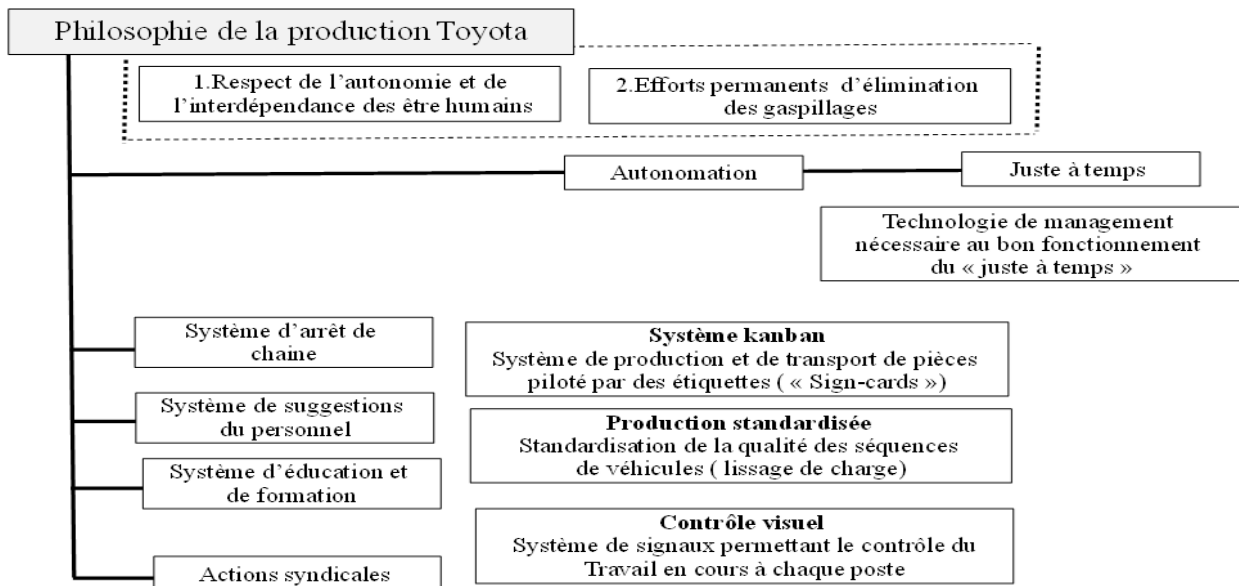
Philosophie de la production Toyota

1.Respect de l'autonomie et de l'interdépendance des être humains

2.Efforts permanents d'élimination des gaspillages

Autonomation

Juste à temps

Technologie de management nécessaire au bon fonctionnement du « juste à temps »

Système d'arrêt de chaine

Système kanban
Système de production et de transport de pièces piloté par des étiquettes ( « Sign-cards »)

Système de suggestions du personnel

Production standardisée
Standardisation de la qualité des séquences de véhicules ( lissage de charge)

Système d'éducation et de formation

Contrôle visuel
Système de signaux permettant le contrôle du Travail en cours à chaque poste

Actions syndicales